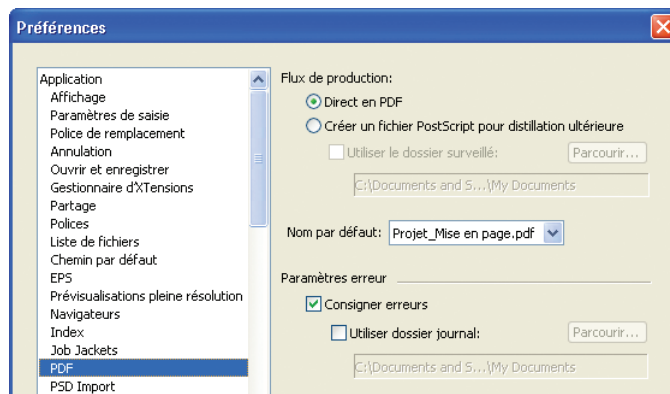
Préférences

Application
Affichage
Paramètres de saisie
Police de remplacement
Annulation
Ouvrir et enregistrer
Gestionnaire d'XTensions
Partage
Polices
Liste de fichiers
Chemin par défaut
EPS
Prévisualisations pleine résolution
Navigateurs
Index
Job Jackets
PDF
PSD Import

Flux de production:
Direct en PDF
Créer un fichier PostScript pour distillation ultérieure
Utiliser le dossier surveillé:
Parcourir...
C:\Documents and S...\My Documents

Nom par défaut: Projet_Mise en page.pdf

Paramètres erreur
Consigner erreurs
Utiliser dossier journal:
Parcourir...
C:\Documents and S...\My Documents